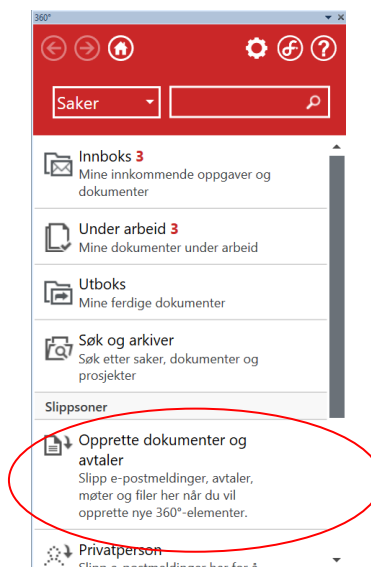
360°

Saker

Innboks 3
Mine innkommende oppgaver og dokumenter

Under arbeid 3
Mine dokumenter under arbeid

Utboks
Mine ferdige dokumenter

Søk og arkiver
Søk etter saker, dokumenter og prosjekter

Slippsoner

Opprette dokumenter og avtaler
Slipp e-postmeldinger, avtaler, møter og filer her når du vil opprette nye 360°-elementer.

Privatperson
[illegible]